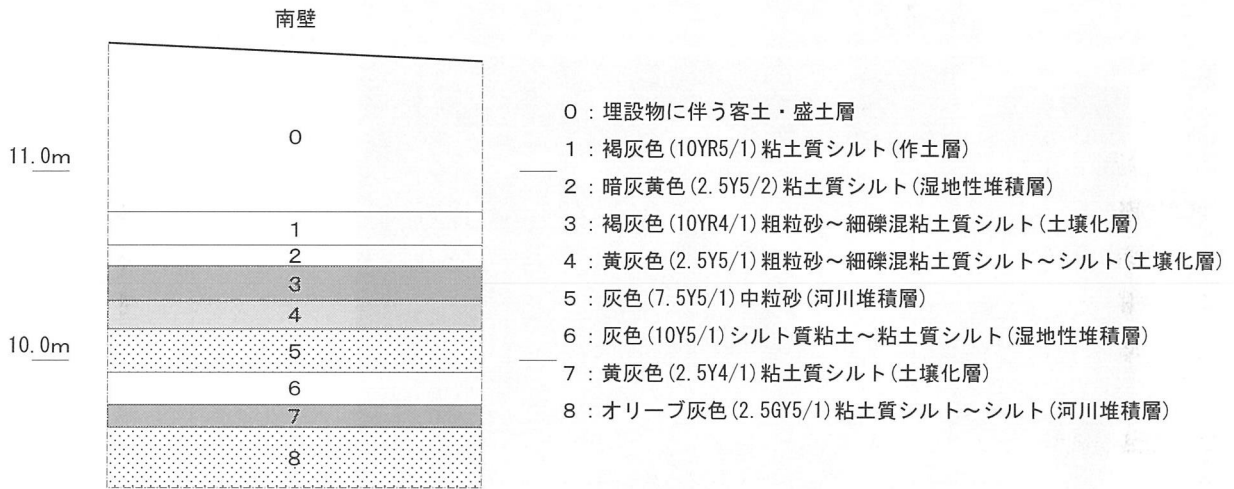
南壁

11.0m

10.0m

0
1
2
3
4
5
6
7
8

0：埋設物に伴う客土・盛土層
1：褐灰色(10YR5/1)粘土質シルト(作土層)
2：暗灰黄色(2.5Y5/2)粘土質シルト(湿地性堆積層)
3：褐灰色(10YR4/1)粗粒砂～細礫混粘土質シルト(土壌化層)
4：黄灰色(2.5Y5/1)粗粒砂～細礫混粘土質シルト～シルト(土壌化層)
5：灰色(7.5Y5/1)中粒砂(河川堆積層)
6：灰色(10Y5/1)シルト質粘土～粘土質シルト(湿地性堆積層)
7：黄灰色(2.5Y4/1)粘土質シルト(土壌化層)
8：オリーブ灰色(2.5GY5/1)粘土質シルト～シルト(河川堆積層)